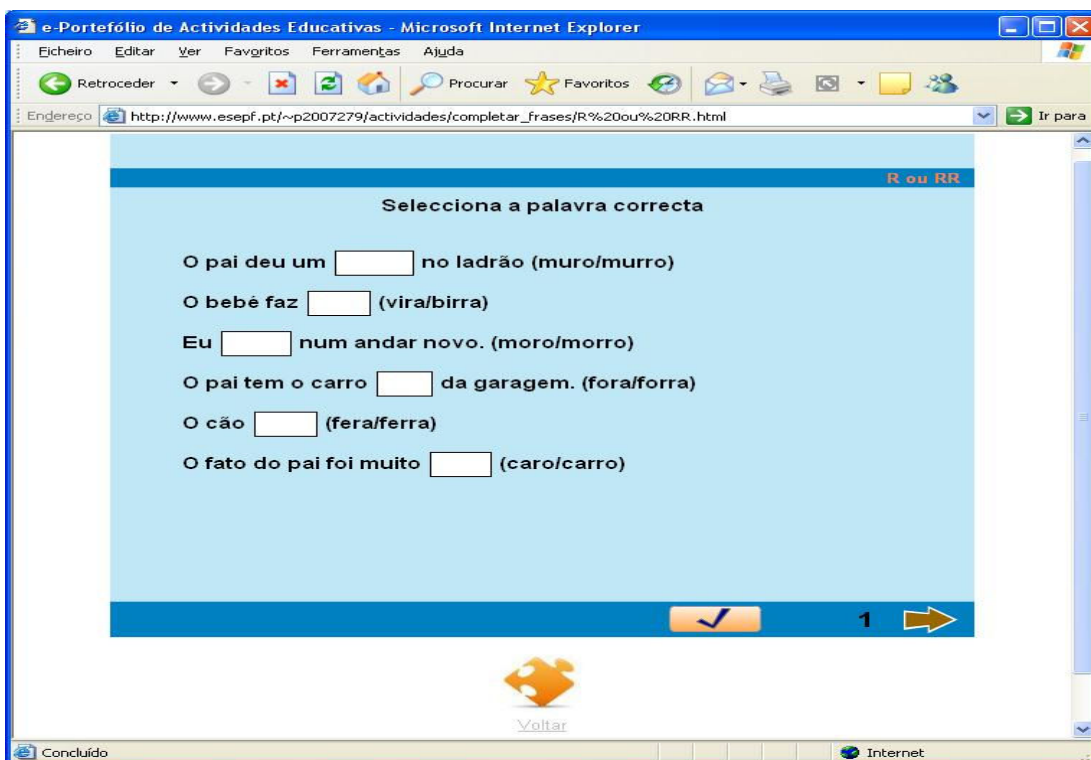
e-Portefólio de Actividades Educativas - Microsoft Internet Explorer

Ficheiro Editar Ver Favoritos Ferramentas Ajuda

Retroceder Procurar Favoritos

Endereço http://www.esepf.pt/~p2007279/actividades/completar_frases/R%20ou%20RR.html Ir para

R ou RR

Selecciona a palavra correcta

O pai deu um [ ] no ladrão (muro/murro)

O bebé faz [ ] (vira/birra)

Eu [ ] num andar novo. (moro/morro)

O pai tem o carro [ ] da garagem. (fora/forra)

O cão [ ] (fera/ferra)

O fato do pai foi muito [ ] (caro/carro)

1

Voltar

Concluído

Internet